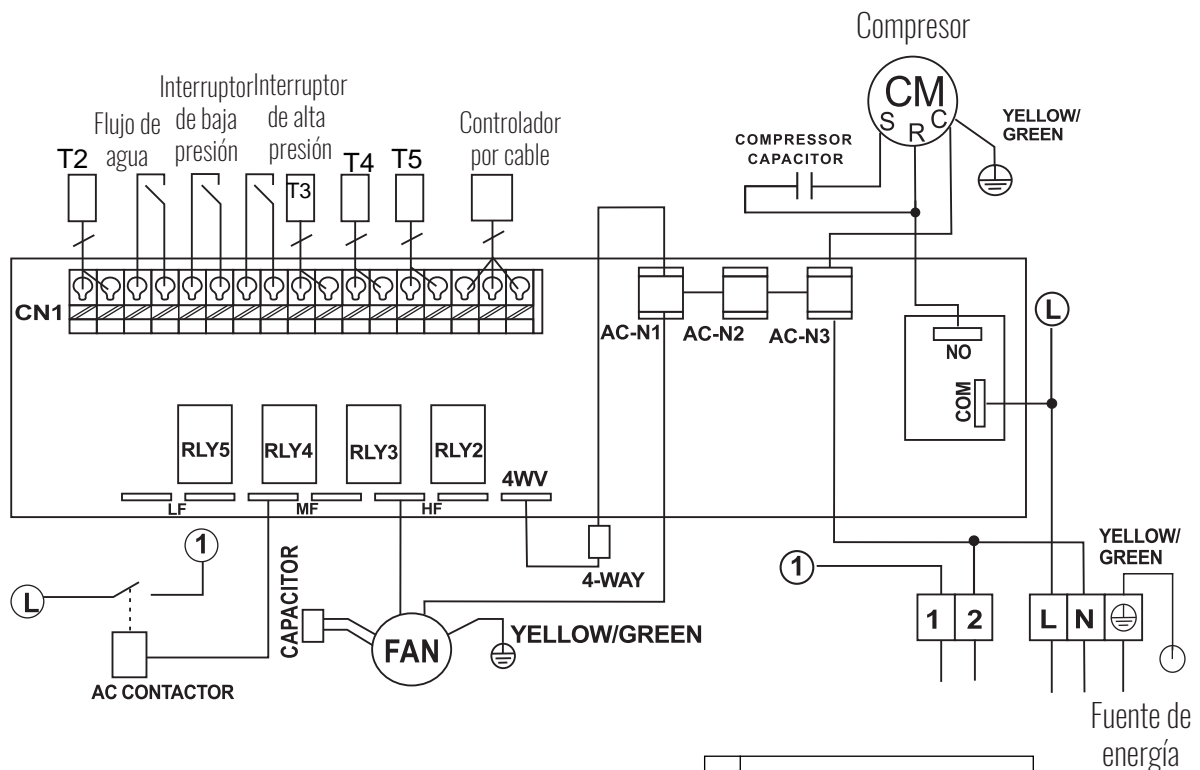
Compresor
CM
S R C
YELLOW/ GREEN
COMPRESSOR CAPACITOR
Interruptor de baja presión
Interruptor de alta presión
Flujo de agua
Controlador por cable
T2
T3
T4
T5
CN1
AC-N1
AC-N2
AC-N3
NO
COM
L
RLY5
RLY4
RLY3
RLY2
4WV
LF
MF
HF
1
L
CAPACITOR
4-WAY
1
1
2
L
N
YELLOW/ GREEN
FAN
YELLOW/GREEN
AC CONTACTOR
Fuente de energía